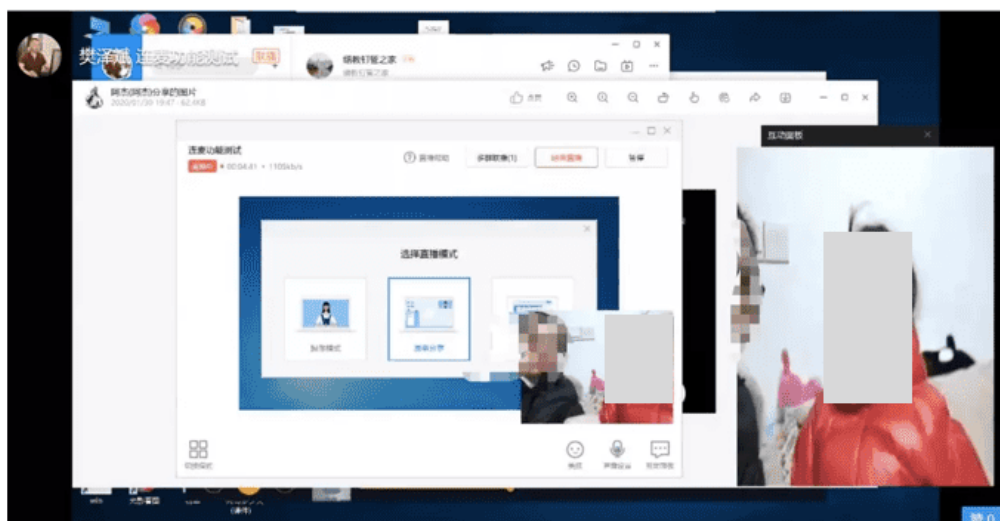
樊泽鹏 连麦功能测试 取消

烟教钉钉之家

2020/01/30 19:47 · 62.4KB

连麦功能测试

00:04:41 · 1105kb/s

直播帮助

多群联播(1)

结束直播

隐藏

选择直播模式

摄像模式

屏幕分享

互动面板

切换模式

美颜

声音设置

互动面板